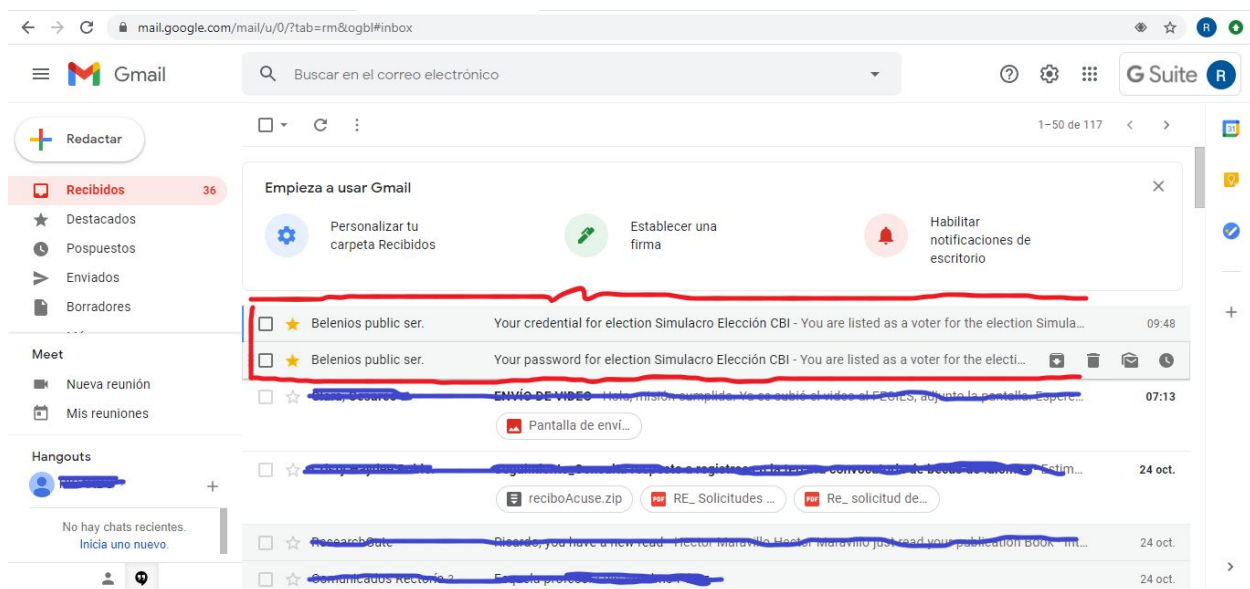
mail.google.com/mail/u/0/?tab=rm&ogbl#inbox

Gmail

Buscar en el correo electrónico

G Suite R

Redactar

Recibidos 36
Destacados
Pospuestos
Enviados
Borradores

Meet
Nueva reunión
Mis reuniones

Hangouts
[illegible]

No hay chats recientes.
Inicia uno nuevo.

1–50 de 117

Empieza a usar Gmail

Personalizar tu carpeta Recibidos

Establecer una firma

Habilitar notificaciones de escritorio

Belenios public ser. Your credential for election Simulacro Elección CBI - You are listed as a voter for the election Simula... 09:48

Belenios public ser. Your password for election Simulacro Elección CBI - You are listed as a voter for the electi...

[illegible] ENVÍO DE VIDEO - Hola, misión cumplida. Ya se subió el video al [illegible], adjunto la pantalla. Espere... 07:13

Pantalla de enví...

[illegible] 24 oct.

reciboAcuse.zip RE_ Solicitudes ... Re_ solicitud de...

ResearchGate Ricardo, you have a new read - Hector Maravillo Hector Maravillo just read your publication Book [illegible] 24 oct.

Comunicados Rectoría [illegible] 24 oct.